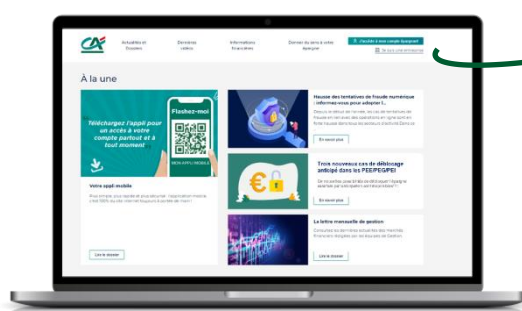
Actualités et Dossiers

Dernières vidéos

Informations financières

Donner du sens à votre épargne

Accéder à mon compte épargnant

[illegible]

À la une

Téléchargez l'appli pour un accès à votre compte partout et à tout moment

Flashez-moi

MON APPLI MOBILE

Votre appli mobile

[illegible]

Lire le dossier

Hausse des tentatives de fraude numérique : informez-vous pour adopter l...

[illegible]

En savoir plus

Trois nouveaux cas de déblocage anticipé dans les PEE/PEG/PEI

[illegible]

En savoir plus

La lettre mensuelle de gestion

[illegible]

Lire le dossier